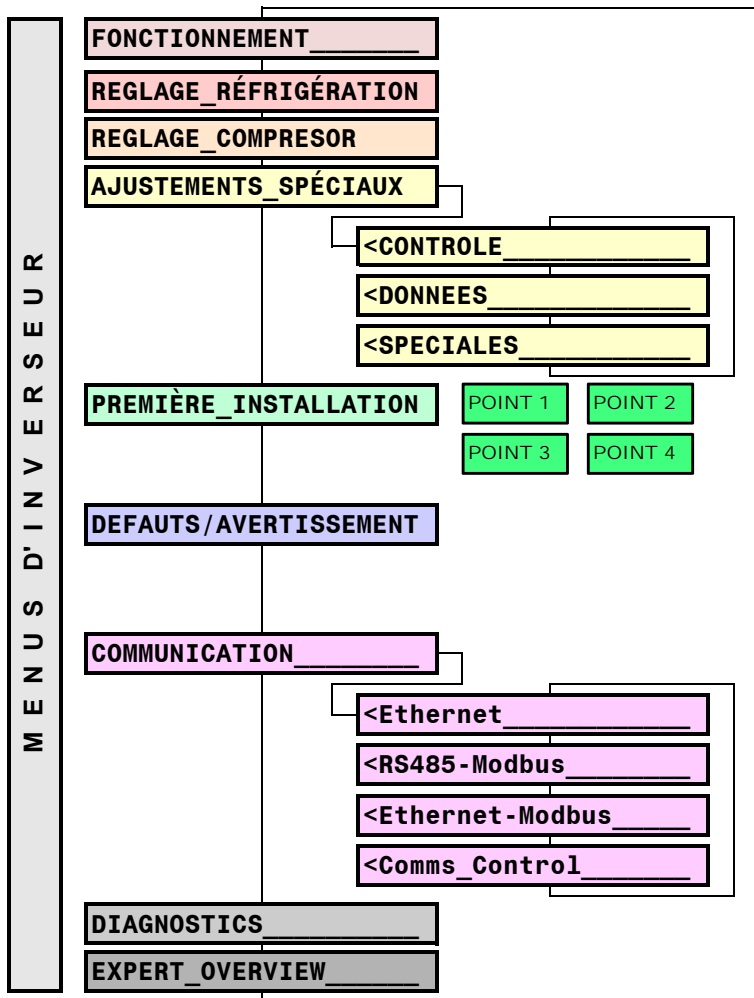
MENUS D'INVERSEUR

FONCTIONNEMENT______

REGLAGE_RÉFRIGÉRATION

REGLAGE_COMPRESOR

AJUSTEMENTS_SPÉCIAUX

<CONTROLE___________

<DONNEES____________

<SPECIALES__________

PREMIÈRE_INSTALLATION

POINT 1

POINT 2

POINT 3

POINT 4

DEFAUTS/AVERTISSEMENT

COMMUNICATION________

<Ethernet___________

<RS485-Modbus_______

<Ethernet-Modbus____

<Comms_Control______

DIAGNOSTICS_________

EXPERT_OVERVIEW_____